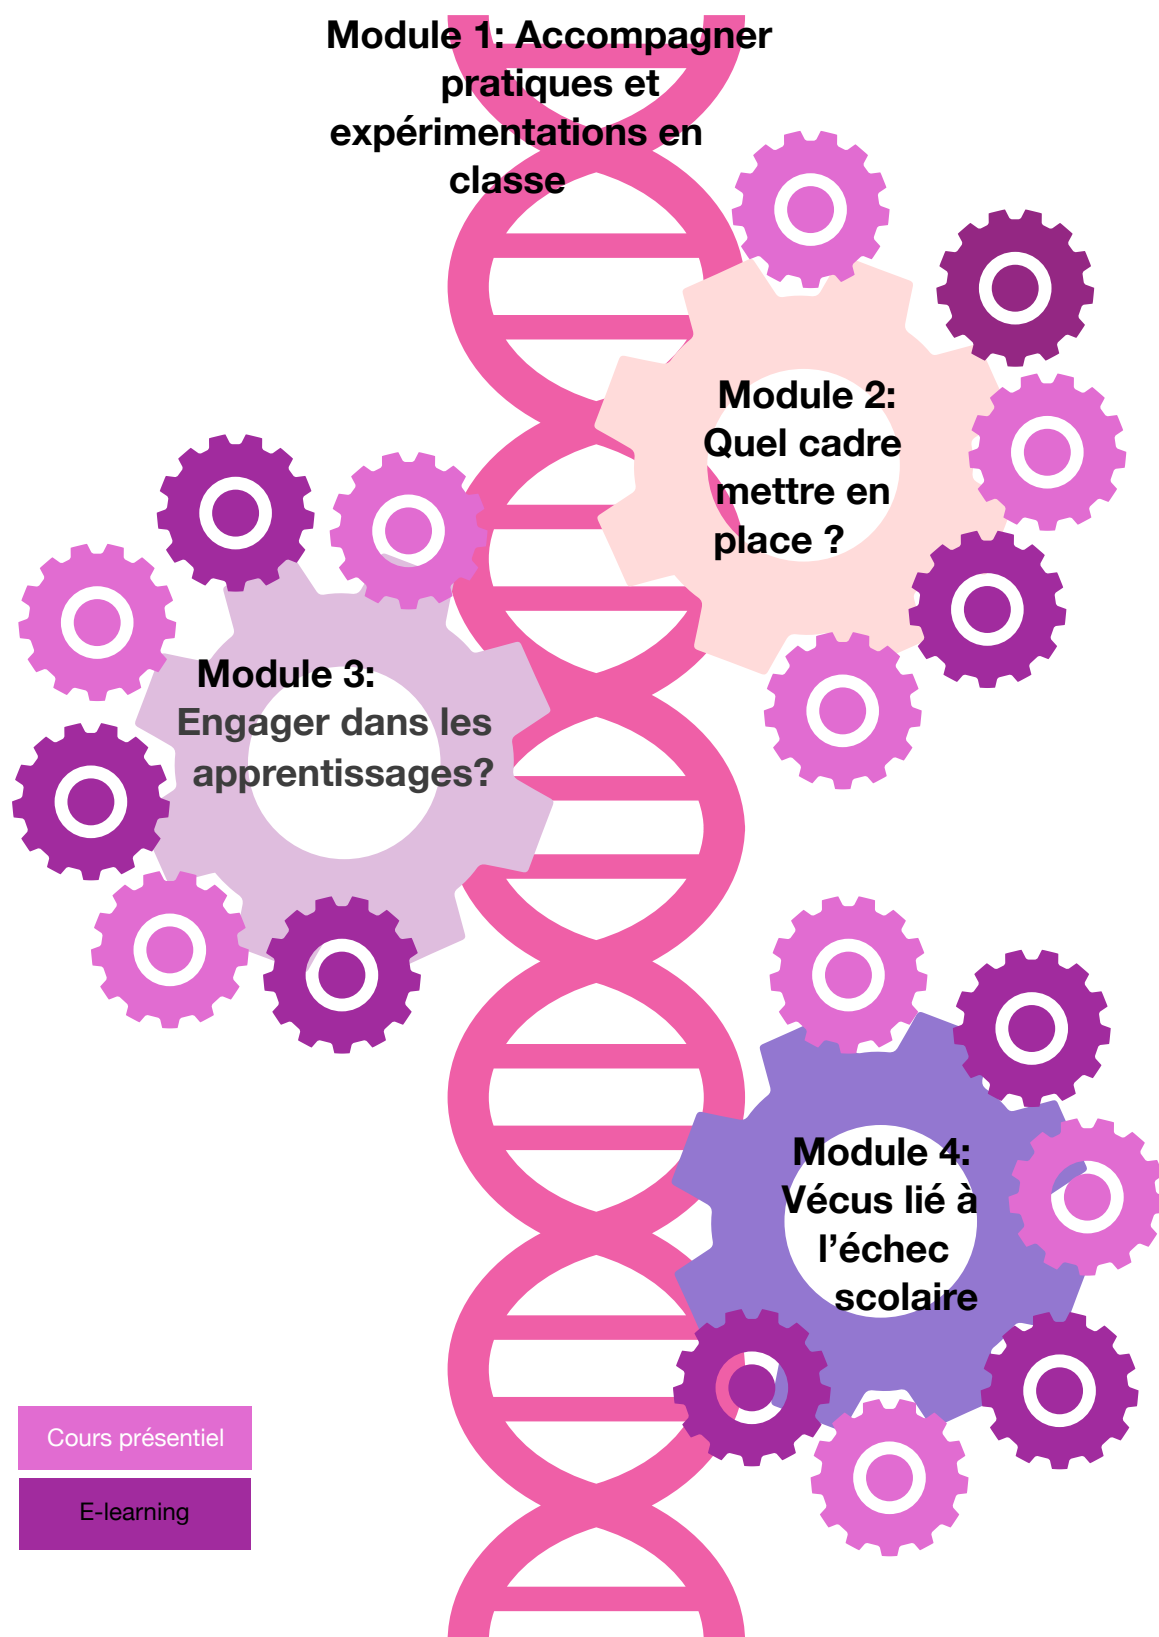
Module 1: Accompagner pratiques et expérimentations en classe

Module 2: Quel cadre mettre en place ?

Module 3: Engager dans les apprentissages?

Module 4: Vécus lié à l'échec scolaire

Cours présentiel

E-learning